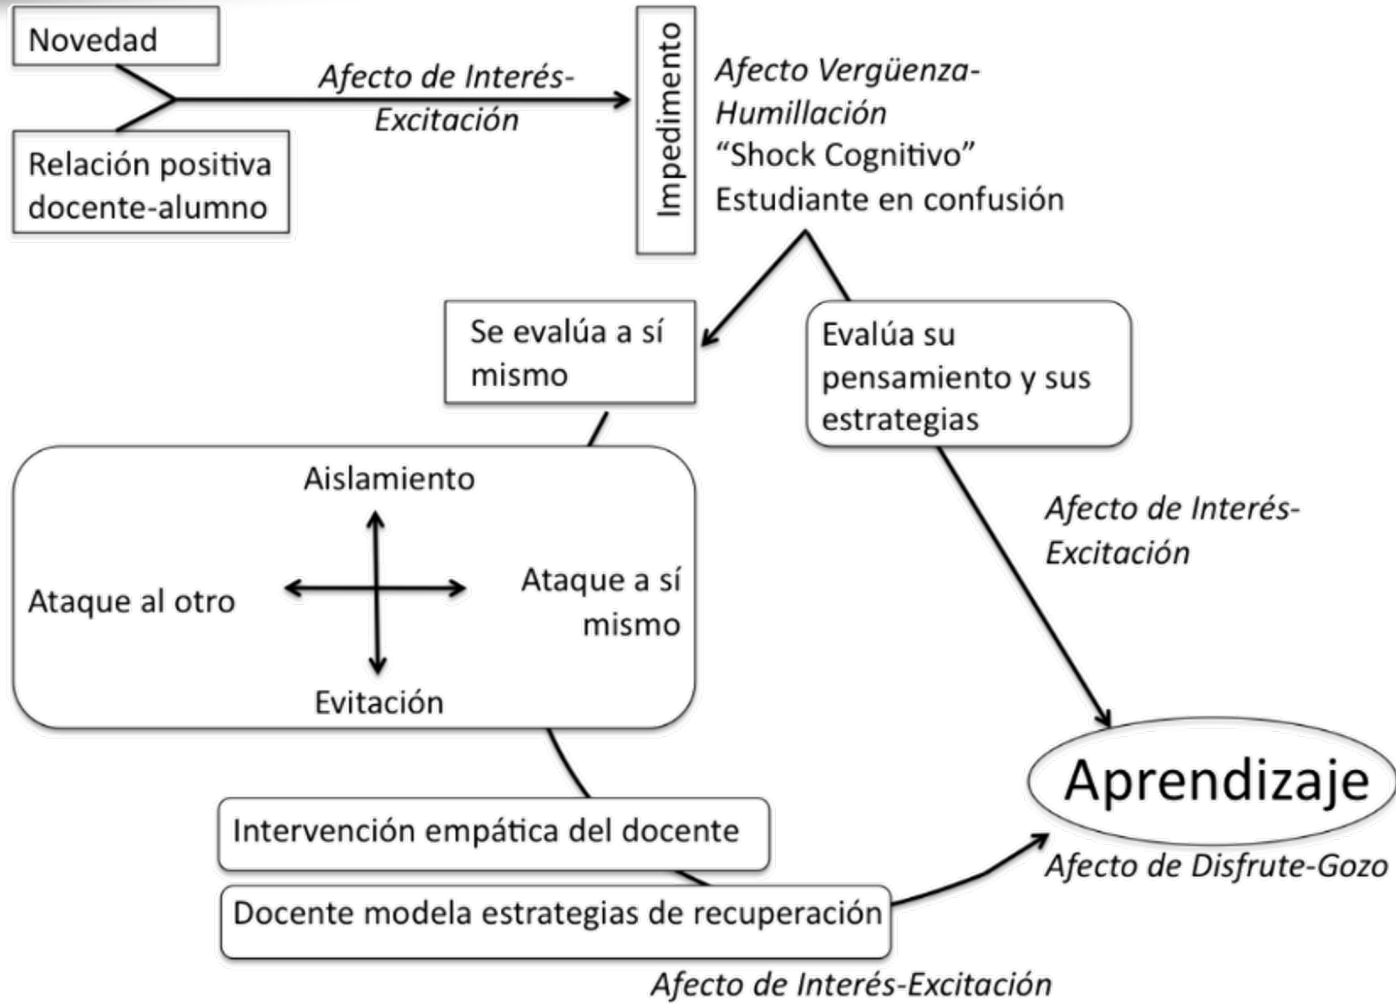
Novedad

Relación positiva docente-alumno

Afecto de Interés-Excitación

Impedimento

Afecto Vergüenza-Humillación
"Shock Cognitivo"
Estudiante en confusión

Se evalúa a sí mismo

Evalúa su pensamiento y sus estrategias

Aislamiento

Ataque al otro

Ataque a sí mismo

Evitación

Afecto de Interés-Excitación

Aprendizaje

Afecto de Disfrute-Gozo

Intervención empática del docente

Docente modela estrategias de recuperación

Afecto de Interés-Excitación